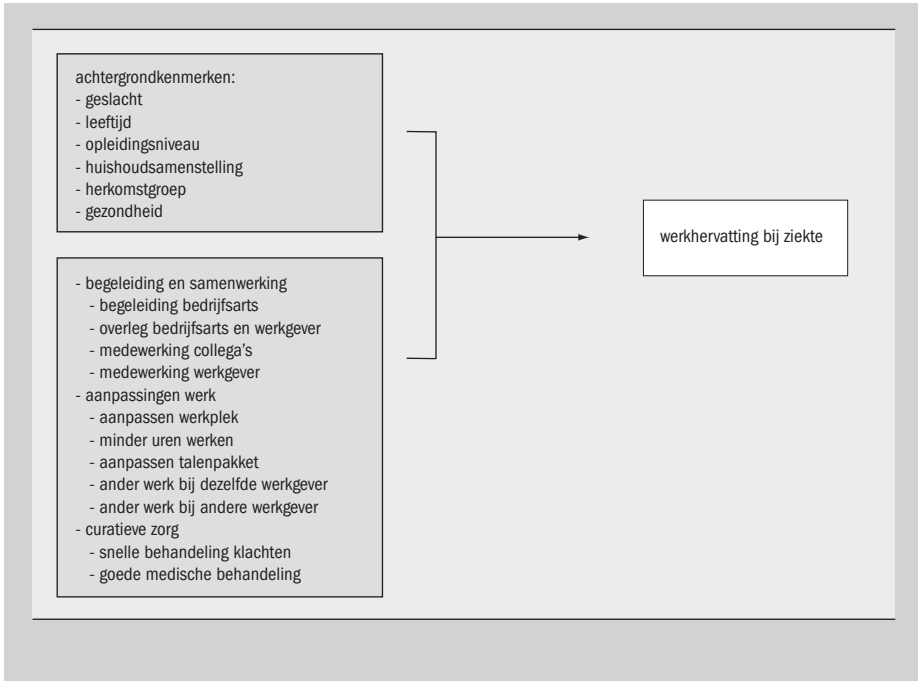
achtergrondkenmerken:
- geslacht
- leeftijd
- opleidingsniveau
- huishoudsamenstelling
- herkomstgroep
- gezondheid

- begeleiding en samenwerking
- begeleiding bedrijfsarts
- overleg bedrijfsarts en werkgever
- medewerking collega's
- medewerking werkgever
- aanpassingen werk
- aanpassen werkplek
- minder uren werken
- aanpassen talenpakket
- ander werk bij dezelfde werkgever
- ander werk bij andere werkgever
- curatieve zorg
- snelle behandeling klachten
- goede medische behandeling

werkhervatting bij ziekte